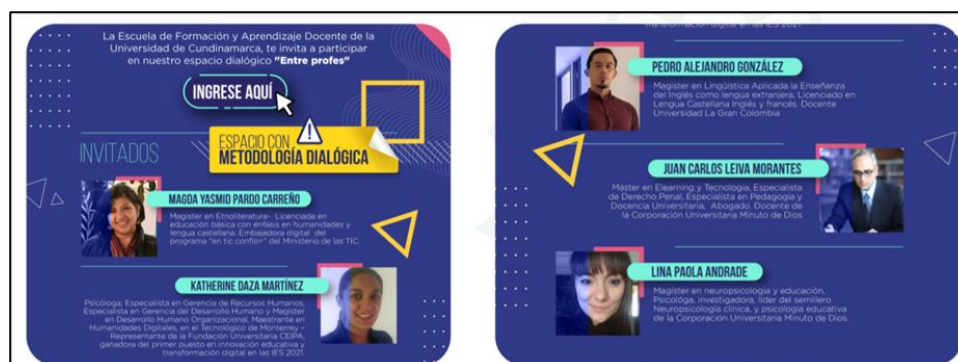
La Escuela de Formación y Aprendizaje Docente de la Universidad de Cundinamarca, te invita a participar en nuestro espacio dialógico "Entre profes"

INGRESE AQUÍ

ESPACIO CON METODOLOGÍA DIALÓGICA

INVITADOS

MAGDA YASMID PARDO CARREÑO

Magister en Etnoliteratura- Licenciada en educación básica con énfasis en humanidades y lengua castellana. Embajadora digital del programa "en tic confío+" del Ministerio de las TIC.

KATHERINE DAZA MARTÍNEZ

Psicóloga, Especialista en Gerencia de Recursos Humanos, Especialista en Gerencia del Desarrollo Humano y Magister en Desarrollo Humano Organizacional, Maestrante en Humanidades Digitales, en el Tecnológico de Monterrey - Representante de la Fundación Universitaria CEIPA, ganadora del primer puesto en innovación educativa y transformación digital en las IES 2021.

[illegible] transformación digital en las IES 2021.

PEDRO ALEJANDRO GONZÁLEZ

Magister en Lingüística Aplicada a la Enseñanza del Inglés como lengua extranjera, Licenciado en Lengua Castellana Inglés y francés. Docente Universidad La Gran Colombia

JUAN CARLOS LEIVA MORANTES

Máster en Elearning y Tecnología, Especialista de Derecho Penal, Especialista en Pedagogía y Docencia Universitaria, Abogado. Docente de la Corporación Universitaria Minuto de Dios

LINA PAOLA ANDRADE

Magister en neuropsicología y educación, Psicóloga, investigadora, líder del semillero Neuropsicología clínica, y psicología educativa de la Corporación Universitaria Minuto de Dios.